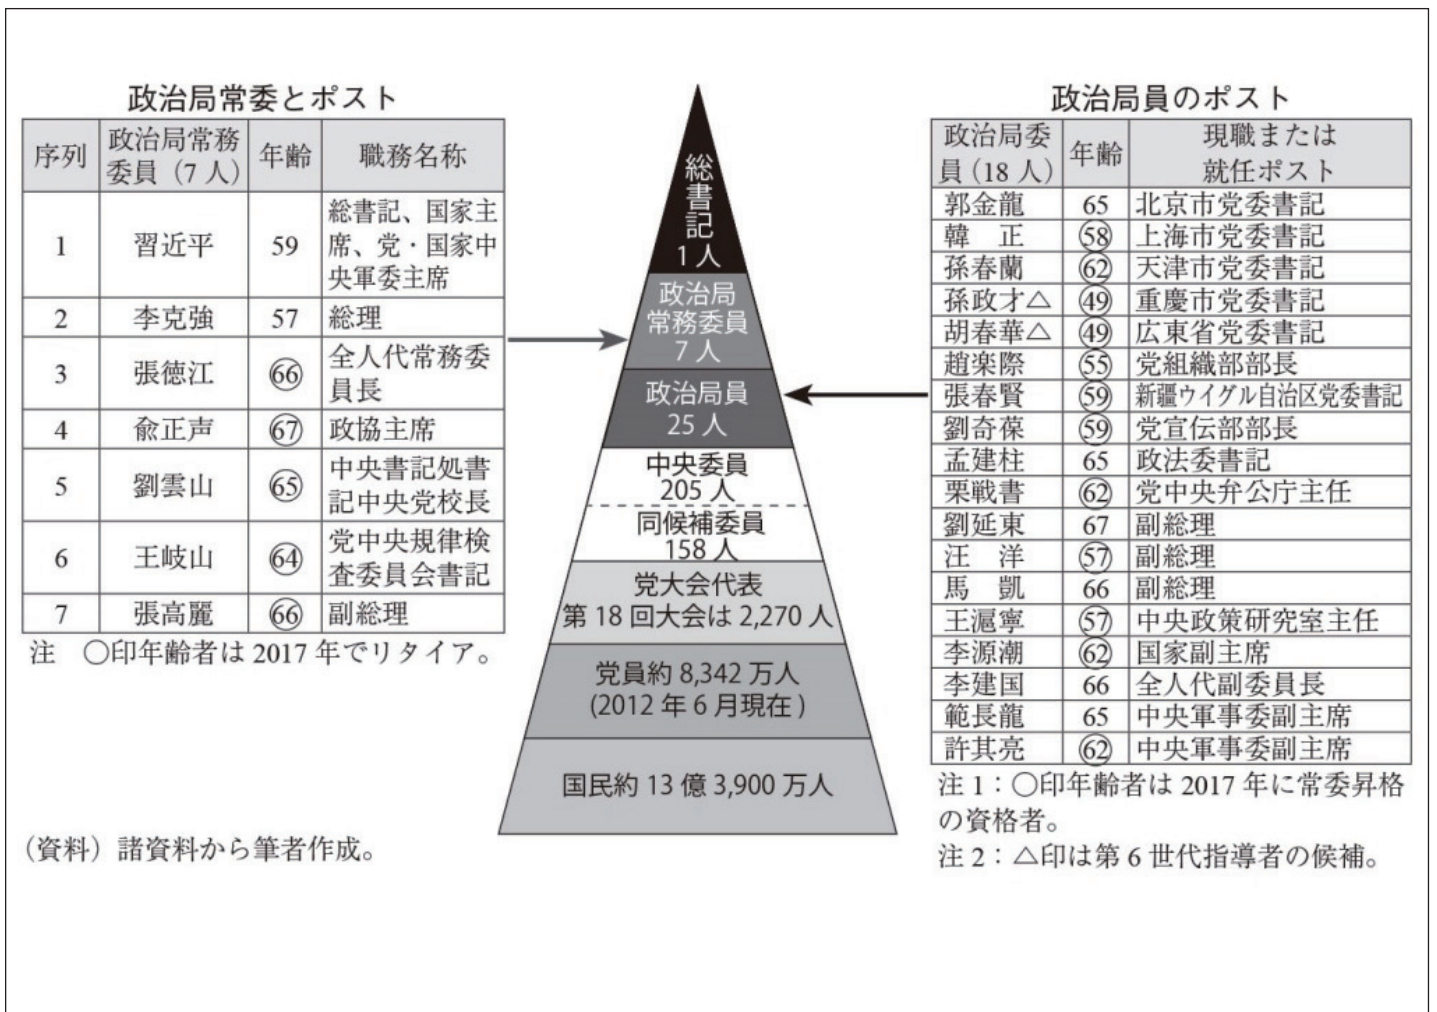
政治局常委とポスト

| 序列 | 政治局常務委員（7人） | 年齢 | 職務名称 |
|---|---|---|---|
| 1 | 習近平 | 59 | 総書記、国家主席、党・国家中央軍委主席 |
| 2 | 李克強 | 57 | 総理 |
| 3 | 張徳江 | ㊻ | 全人代常務委員長 |
| 4 | 兪正声 | ㊼ | 政協主席 |
| 5 | 劉雲山 | ㊺ | 中央書記処書記中央党校長 |
| 6 | 王岐山 | ㊹ | 党中央規律検査委員会書記 |
| 7 | 張高麗 | ㊻ | 副総理 |

注　○印年齢者は 2017 年でリタイア。

総書記 1人

政治局常務委員 7人

政治局員 25人

中央委員 205人

同候補委員 158人

党大会代表 第 18 回大会は 2,270 人

党員約 8,342 万人 (2012 年 6 月現在)

国民約 13 億 3,900 万人

政治局員のポスト

| 政治局委員（18人） | 年齢 | 現職または就任ポスト |
|---|---|---|
| 郭金龍 | 65 | 北京市党委書記 |
| 韓　正 | ㊽ | 上海市党委書記 |
| 孫春蘭 | ㊷ | 天津市党委書記 |
| 孫政才△ | ㊾ | 重慶市党委書記 |
| 胡春華△ | ㊾ | 広東省党委書記 |
| 趙楽際 | ㊺ | 党組織部部長 |
| 張春賢 | ㊾ | 新疆ウイグル自治区党委書記 |
| 劉奇葆 | ㊾ | 党宣伝部部長 |
| 孟建柱 | 65 | 政法委書記 |
| 栗戦書 | ㊷ | 党中央弁公庁主任 |
| 劉延東 | 67 | 副総理 |
| 汪　洋 | ㊼ | 副総理 |
| 馬　凱 | 66 | 副総理 |
| 王滬寧 | ㊼ | 中央政策研究室主任 |
| 李源潮 | ㊷ | 国家副主席 |
| 李建国 | 66 | 全人代副委員長 |
| 範長龍 | 65 | 中央軍事委副主席 |
| 許其亮 | ㊷ | 中央軍事委副主席 |

注 1：○印年齢者は 2017 年に常委昇格の資格者。
注 2：△印は第 6 世代指導者の候補。

（資料）諸資料から筆者作成。